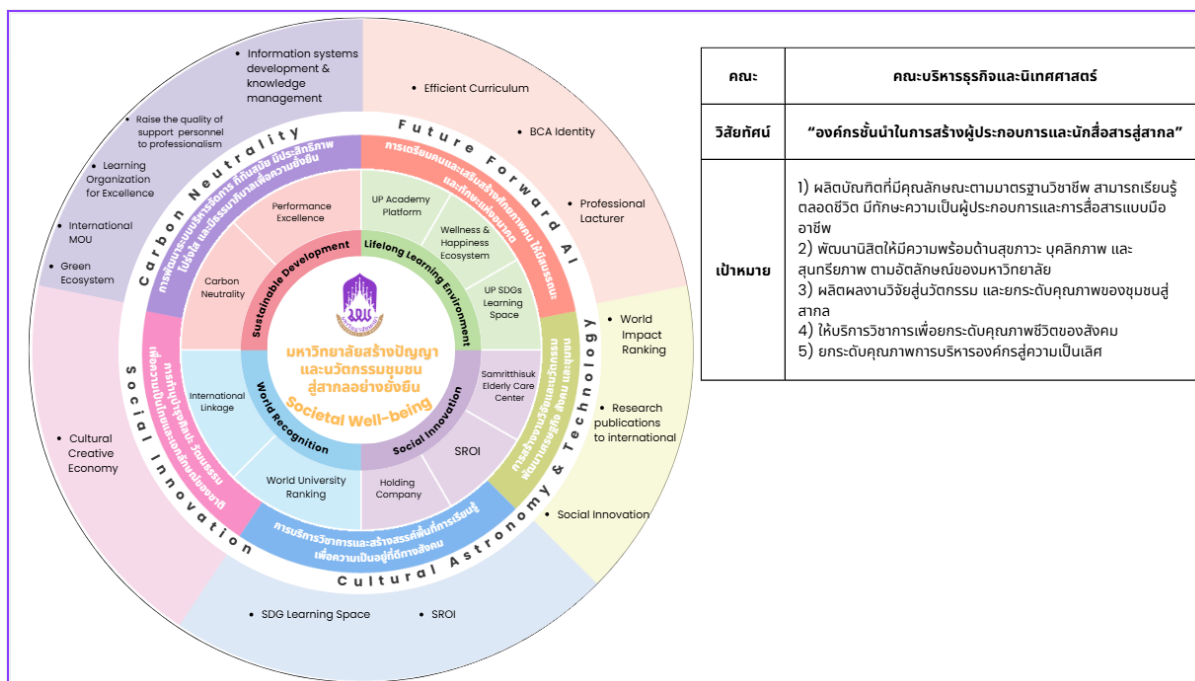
Carbon Neutrality

Future Forward AI

Technology

Cultural Astronomy &

Social Innovation

• Information systems development & knowledge management

• Raise the quality of support personnel to professionalism

• Learning Organization for Excellence

• International MOU

• Green Ecosystem

• Efficient Curriculum

• BCA Identity

• Professional Lacturer

• World Impact Ranking

• Research publications to international

• Social Innovation

• Cultural Creative Economy

• SDG Learning Space

• SROI

การพัฒนาระบบบริหารจัดการ ที่ทันสมัย มีประสิทธิภาพ โปร่งใส และมีธรรมาภิบาลเพื่อความยั่งยืน

การเตรียมคนและเสริมสร้างศักยภาพคน ให้มีสมรรถนะและทักษะแห่งอนาคต

การสร้างงานวิจัยและนวัตกรรม เพื่อยกระดับเศรษฐกิจ สังคม และชุมชน

การบริการวิชาการและสร้างสรรค์พื้นที่การเรียนรู้ เพื่อความเป็นอยู่ที่ดีทางสังคม

การทำนุบำรุงศิลปะ วัฒนธรรม เพื่อความเป็นไทยและเอกลักษณ์ของชาติ

Performance Excellence

Carbon Neutrality

UP Academy Platform

Wellness & Happiness Ecosystem

UP SDGs Learning Space

Samritthisuk Elderly Care Center

SROI

Holding Company

World University Ranking

International Linkage

Sustainable Development

Lifelong Learning Environment

Social Innovation

World Recognition

มหาวิทยาลัยสร้างปัญญา และนวัตกรรมชุมชน สู่สากลอย่างยั่งยืน

Societal Well-being

| คณะ | คณะบริหารธุรกิจและนิเทศศาสตร์ |
|---|---|
| วิสัยทัศน์ | “องค์กรชั้นนำในการสร้างผู้ประกอบการและนักสื่อสารสู่สากล” |
| เป้าหมาย | 1) ผลิตบัณฑิตที่มีคุณลักษณะตามมาตรฐานวิชาชีพ สามารถเรียนรู้ตลอดชีวิต มีทักษะความเป็นผู้ประกอบการและการสื่อสารแบบมืออาชีพ 2) พัฒนานิสิตให้มีความพร้อมด้านสุขภาวะ บุคลิกภาพ และสุนทรียภาพ ตามอัตลักษณ์ของมหาวิทยาลัย 3) ผลิตผลงานวิจัยสู่นวัตกรรม และยกระดับคุณภาพของชุมชนสู่สากล 4) ให้บริการวิชาการเพื่อยกระดับคุณภาพชีวิตของสังคม 5) ยกระดับคุณภาพการบริหารองค์กรสู่ความเป็นเลิศ |